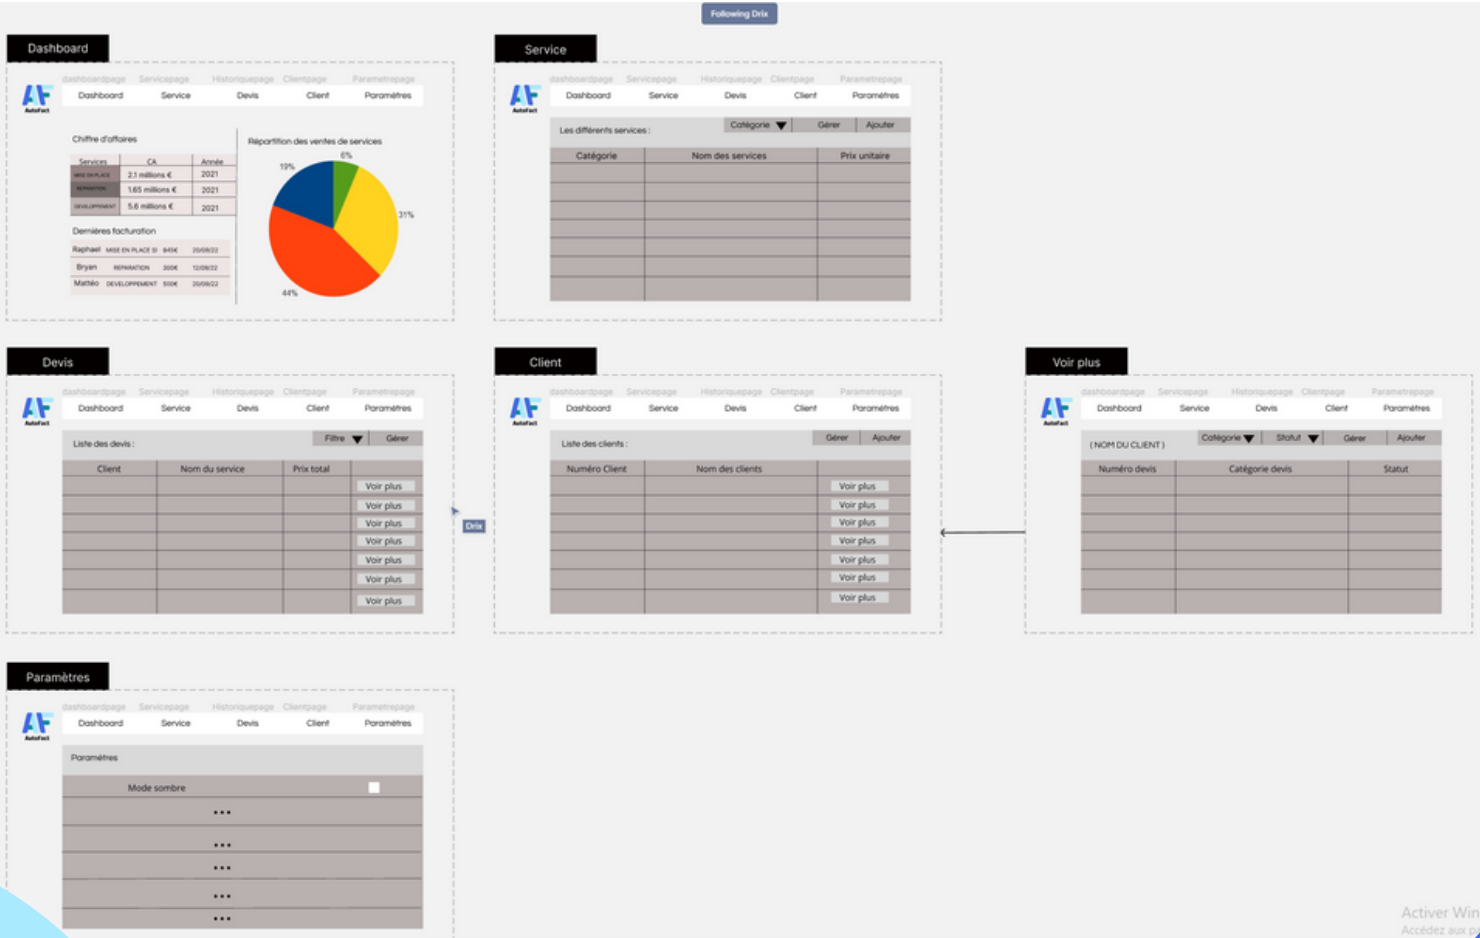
Following Drix

Dashboard

dashboardpage Servicepage Historiquepage Clientpage Parametrepage

AutoFact

Dashboard Service Devis Client Paramètres

Chiffre d'affaires

| Services | CA | Année |
|---|---|---|
| MISE EN PLACE | 2.1 millions € | 2021 |
| REPARATION | 1.65 millions € | 2021 |
| DEVELOPPEMENT | 5.6 millions € | 2021 |

Dernières facturation

| Raphael | MISE EN PLACE SI | 845€ | 20/09/22 |
|---|---|---|---|
| Bryan | REPARATION | 300€ | 12/09/22 |
| Mattéo | DEVELOPPEMENT | 500€ | 20/09/22 |

Répartition des ventes de services

6%

19%

31%

44%

Service

dashboardpage Servicepage Historiquepage Clientpage Parametrepage

AutoFact

Dashboard Service Devis Client Paramètres

Les différents services :

Catégorie Gérer Ajouter

| Catégorie | Nom des services | Prix unitaire |
|---|---|---|

Devis

dashboardpage Servicepage Historiquepage Clientpage Parametrepage

AutoFact

Dashboard Service Devis Client Paramètres

Liste des devis :

Filtre Gérer

| Client | Nom du service | Prix total | |
|---|---|---|---|
| | | | Voir plus |
| | | | Voir plus |
| | | | Voir plus |
| | | | Voir plus |
| | | | Voir plus |
| | | | Voir plus |
| | | | Voir plus |

Drix

Client

dashboardpage Servicepage Historiquepage Clientpage Parametrepage

AutoFact

Dashboard Service Devis Client Paramètres

Liste des clients :

Gérer Ajouter

| Numéro Client | Nom des clients | |
|---|---|---|
| | | Voir plus |
| | | Voir plus |
| | | Voir plus |
| | | Voir plus |
| | | Voir plus |
| | | Voir plus |
| | | Voir plus |

Voir plus

dashboardpage Servicepage Historiquepage Clientpage Parametrepage

AutoFact

Dashboard Service Devis Client Paramètres

( NOM DU CLIENT )

Catégorie Statut Gérer Ajouter

| Numéro devis | Catégorie devis | Statut |
|---|---|---|

Paramètres

dashboardpage Servicepage Historiquepage Clientpage Parametrepage

AutoFact

Dashboard Service Devis Client Paramètres

Paramètres

Mode sombre

...

...

...

...

...

Activer Win
Accédez aux p